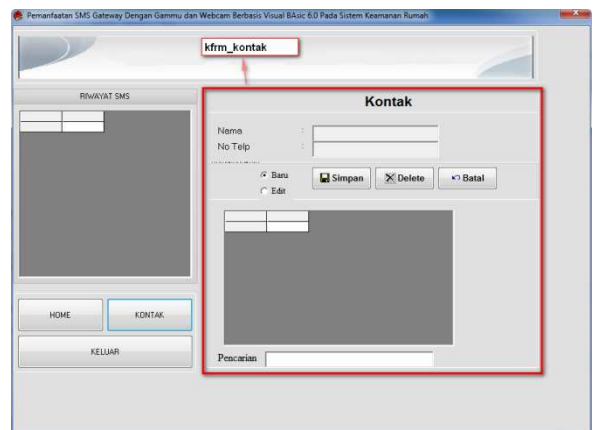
Pemanfaatan SMS Gateway Dengan Gammu dan Webcam Berbasis Visual BAsic 6.0 Pada Sistem Keamanan Rumah

kfrm_kontak

RIWAYAT SMS

Kontak

Nama :
No Telp :

Baru
Edit

Simpan
Delete
Batal

HOME
KONTAK
KELUAR

Pencarian